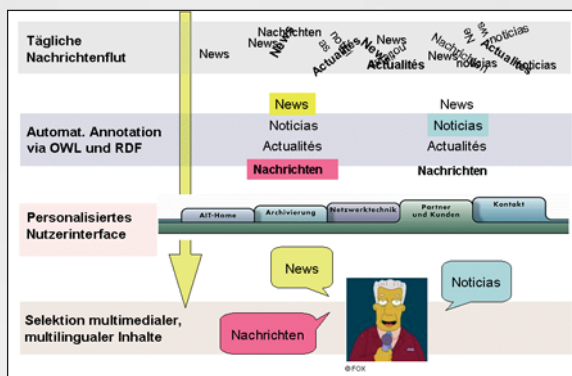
Tägliche Nachrichtenflut

News Nachrichten News News Actualités as News News Actualités News Nachrichten News noticias Actualités noticias Actualités noticias

Automat. Annotation via OWL und RDF

News
Noticias
Actualités
Nachrichten

News
Noticias
Actualités
Nachrichten

Personalisiertes Nutzerinterface

AIT-Home
Archivierung
Netzwerktechnik
Partner und Kunden
Kontakt

Selektion multimedialer, multilingualer Inhalte

News
Noticias
Nachrichten

©FOX